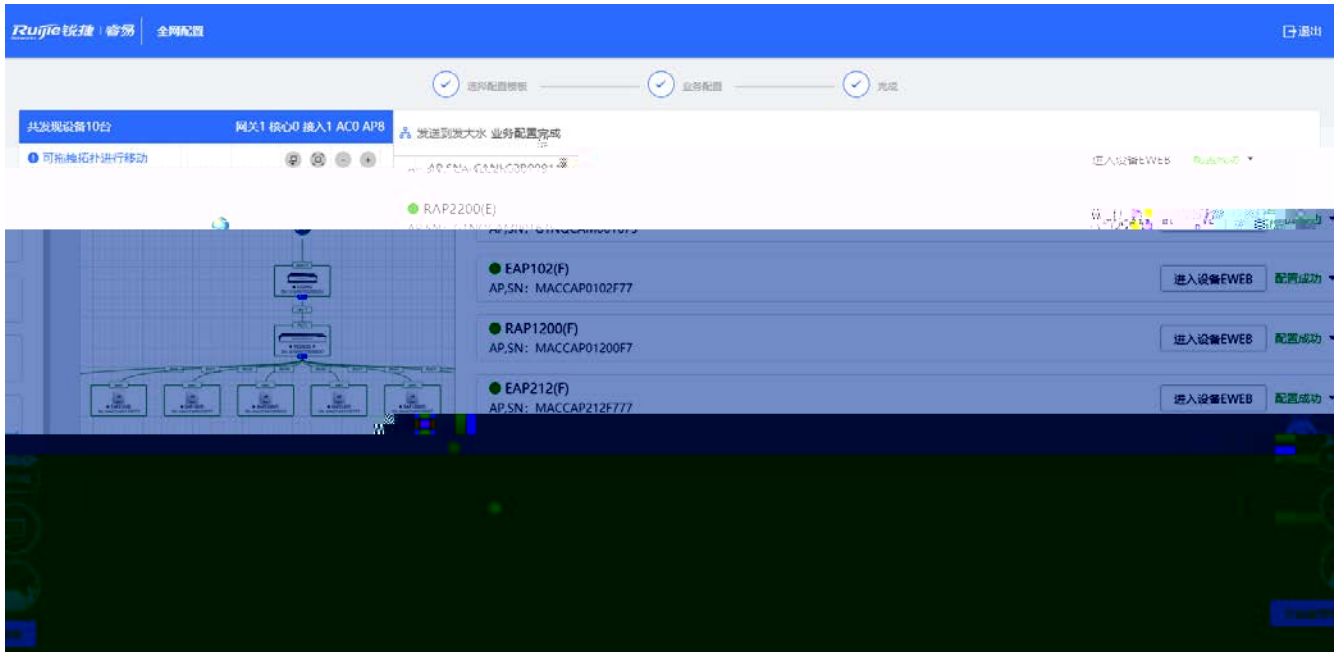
Ruijie锐捷 | 睿易 | 全网配置

退出

选择配置模板 业务配置 完成

共发现设备10台 网关1 核心0 接入1 AC0 AP8

可拖拽拓扑进行移动

发送到发大水 业务配置完成

AP,SN: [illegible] 进入设备EWEB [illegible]

RAP2200(E)
AP,SN: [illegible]

EAP102(F)
AP,SN: MACCAP0102F77
进入设备EWEB 配置成功

RAP1200(F)
AP,SN: MACCAP01200F7
进入设备EWEB 配置成功

EAP212(F)
AP,SN: MACCAP212F777
进入设备EWEB 配置成功